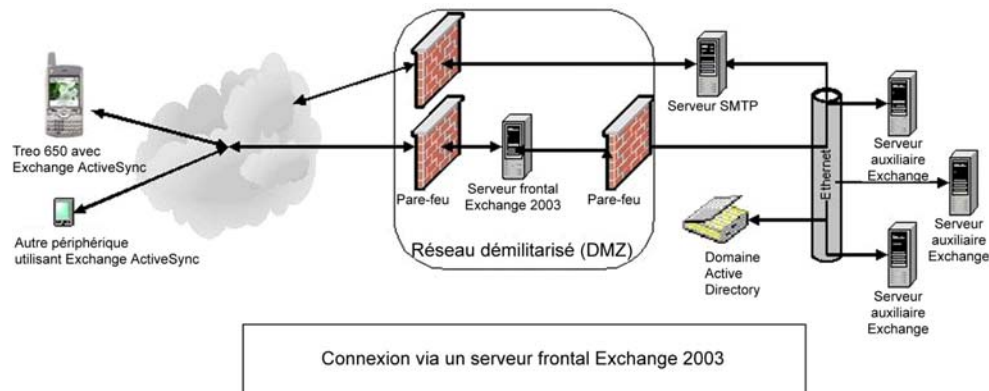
Treo 650 avec Exchange ActiveSync

Autre périphérique utilisant Exchange ActiveSync

Pare-feu

Serveur frontal Exchange 2003

Pare-feu

Réseau démilitarisé (DMZ)

Serveur SMTP

Ethernet

Domaine Active Directory

Serveur auxiliaire Exchange

Serveur auxiliaire Exchange

Serveur auxiliaire Exchange

Connexion via un serveur frontal Exchange 2003